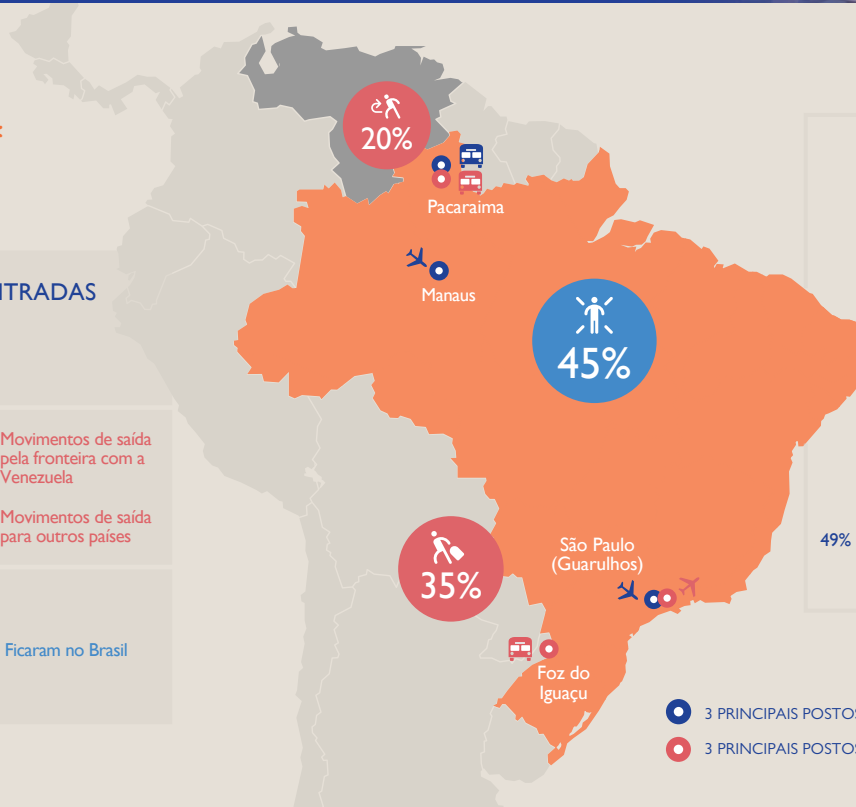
20%

Pacaraima

Manaus

45%

NTRADAS

Movimentos de saída pela fronteira com a Venezuela

Movimentos de saída para outros países

35%

São Paulo (Guarulhos)

49%

Ficaram no Brasil

Foz do Iguaçu

3 PRINCIPAIS POSTOS

3 PRINCIPAIS POSTOS